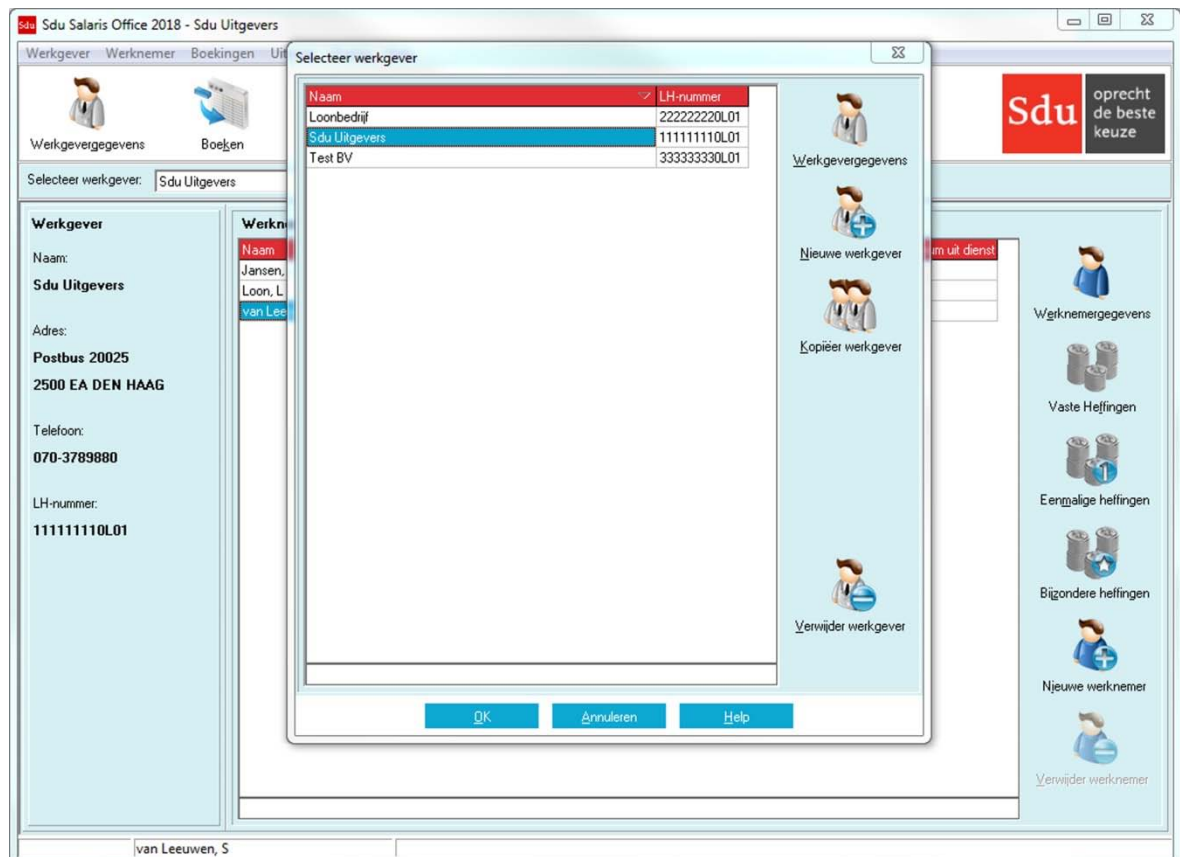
Sdu Sdu Salaris Office 2018 - Sdu Uitgevers

Werkgever Werknemer Boekingen Ui

Werkgevergegevens Boeken

Sdu oprecht de beste keuze

Selecteer werkgever: Sdu Uitgevers

Werkgever

Naam:

Sdu Uitgevers

Adres:

Postbus 20025

2500 EA DEN HAAG

Telefoon:

070-3789880

LH-nummer:

111111110L01

Werkn

| Naam |
|---|
| Jansen, |
| Loon, L |
| van Lee |

m uit dienst

Selecteer werkgever

| Naam | LH-nummer |
|---|---|
| Loonbedrijf | 222222220L01 |
| Sdu Uitgevers | 111111110L01 |
| Test BV | 333333330L01 |

Werkgevergegevens

Nieuwe werkgever

Kopiëer werkgever

Verwijder werkgever

OK Annuleren Help

Werknemergegevens

Vaste Heffingen

Eenmalige heffingen

Bijzondere heffingen

Nieuwe werknemer

Verwijder werknemer

van Leeuwen, S